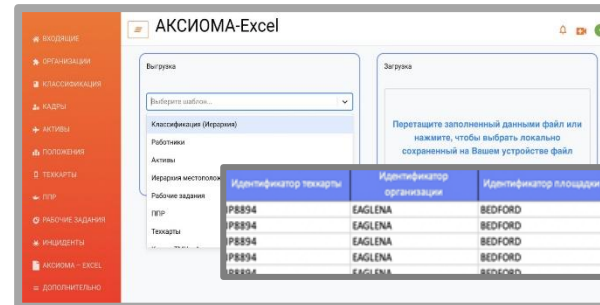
ВХОДЯЩИЕ
ОРГАНИЗАЦИИ
КЛАССИФИКАЦИЯ
КАДРЫ
АКТИВЫ
ПОЛОЖЕНИЯ
ТЕХКАРТЫ
ППР
РАБОЧИЕ ЗАДАНИЯ
ИНЦИДЕНТЫ
АКСИОМА – EXCEL
ДОПОЛНИТЕЛЬНО

АКСИОМА-Excel

Выгрузка

Выберите шаблон...

Классификация (Иерархия)
Работники
Активы
Иерархия местополож
Рабочие задания
ППР
Техкарты

Загрузка

Перетащите заполненный данными файл или нажмите, чтобы выбрать локально сохраненный на Вашем устройстве файл

| Идентификатор техкарты | Идентификатор организации | Идентификатор площадки |
|---|---|---|
| P8894 | EAGLENA | BEDFORD |
| P8894 | EAGLENA | BEDFORD |
| P8894 | EAGLENA | BEDFORD |
| P8894 | EAGLENA | BEDFORD |
| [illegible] | EAGLENA | BEDFORD |